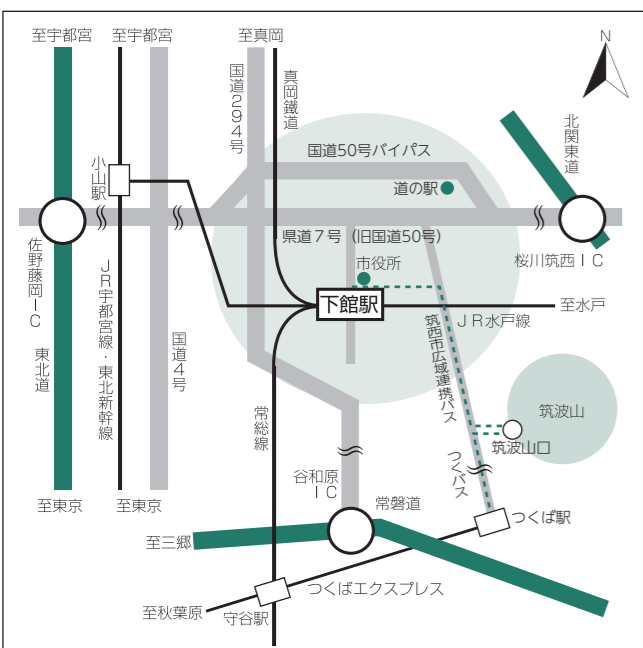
至宇都宮
至宇都宮
至真岡
N
国道294号
真岡鐵道
北関東道
国道50号バイパス
小山駅
道の駅
県道7号（旧国道50号）
佐野藤岡IC
東北道
市役所
桜川筑西IC
下館駅
至水戸
JR宇都宮線・東北新幹線
国道4号
JR水戸線
筑西市広域連携バス
筑波山
常総線
筑波山口
つくバス
谷和原IC
常磐道
つくば駅
至東京
至東京
至三郷
つくばエクスプレス
至秋葉原
守谷駅